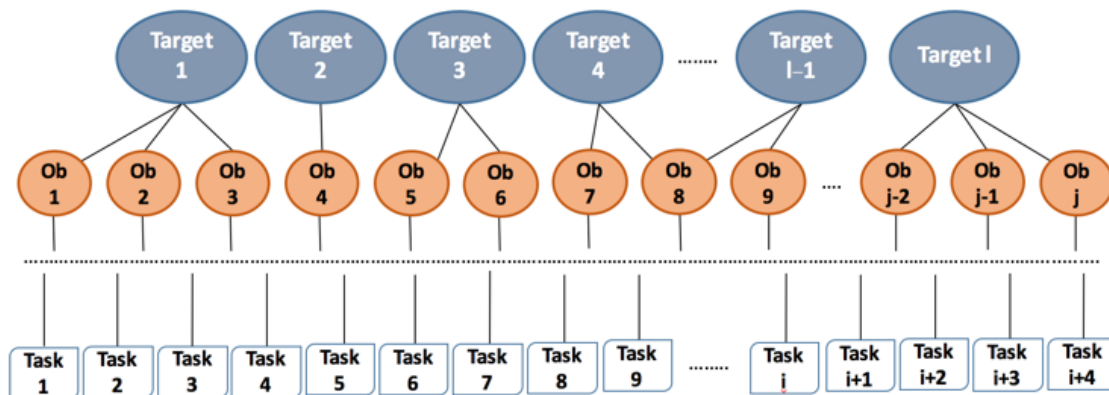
Target 1
Target 2
Target 3
Target 4
.......
Target l–1
Target l

Ob 1
Ob 2
Ob 3
Ob 4
Ob 5
Ob 6
Ob 7
Ob 8
Ob 9
....
Ob j-2
Ob j-1
Ob j

Task 1
Task 2
Task 3
Task 4
Task 5
Task 6
Task 7
Task 8
Task 9
.......
Task i
Task i+1
Task i+2
Task i+3
Task i+4